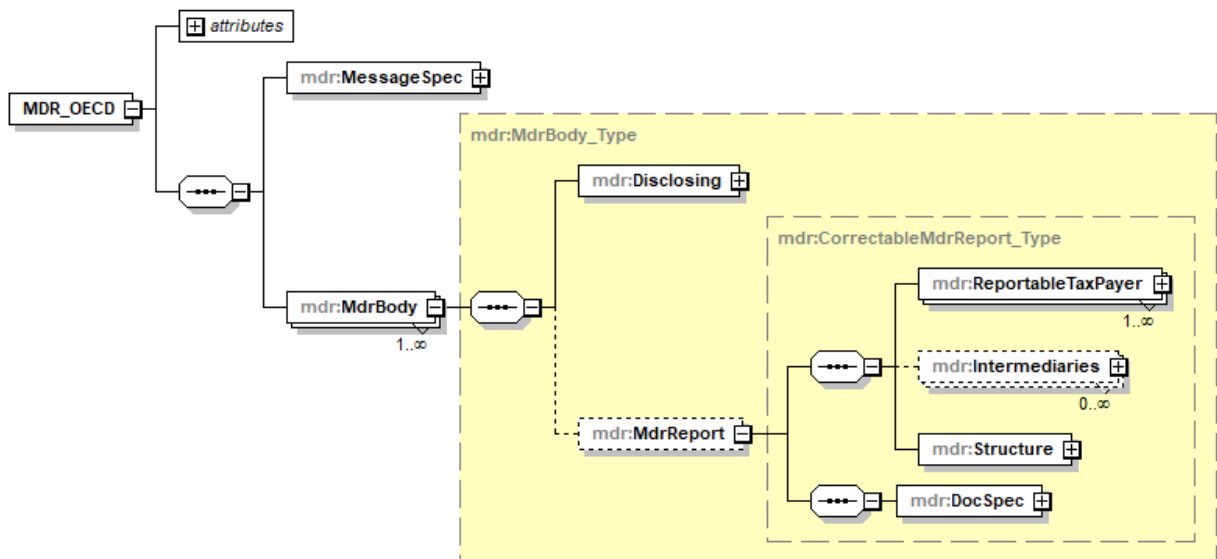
attributes

MDR_OECD

mdr:MessageSpec

mdr:MdrBody_Type

mdr:Disclosing

mdr:CorrectableMdrReport_Type

mdr:ReportableTaxPayer
1..∞

mdr:MdrBody
1..∞

mdr:Intermediaries
0..∞

mdr:MdrReport

mdr:Structure

mdr:DocSpec